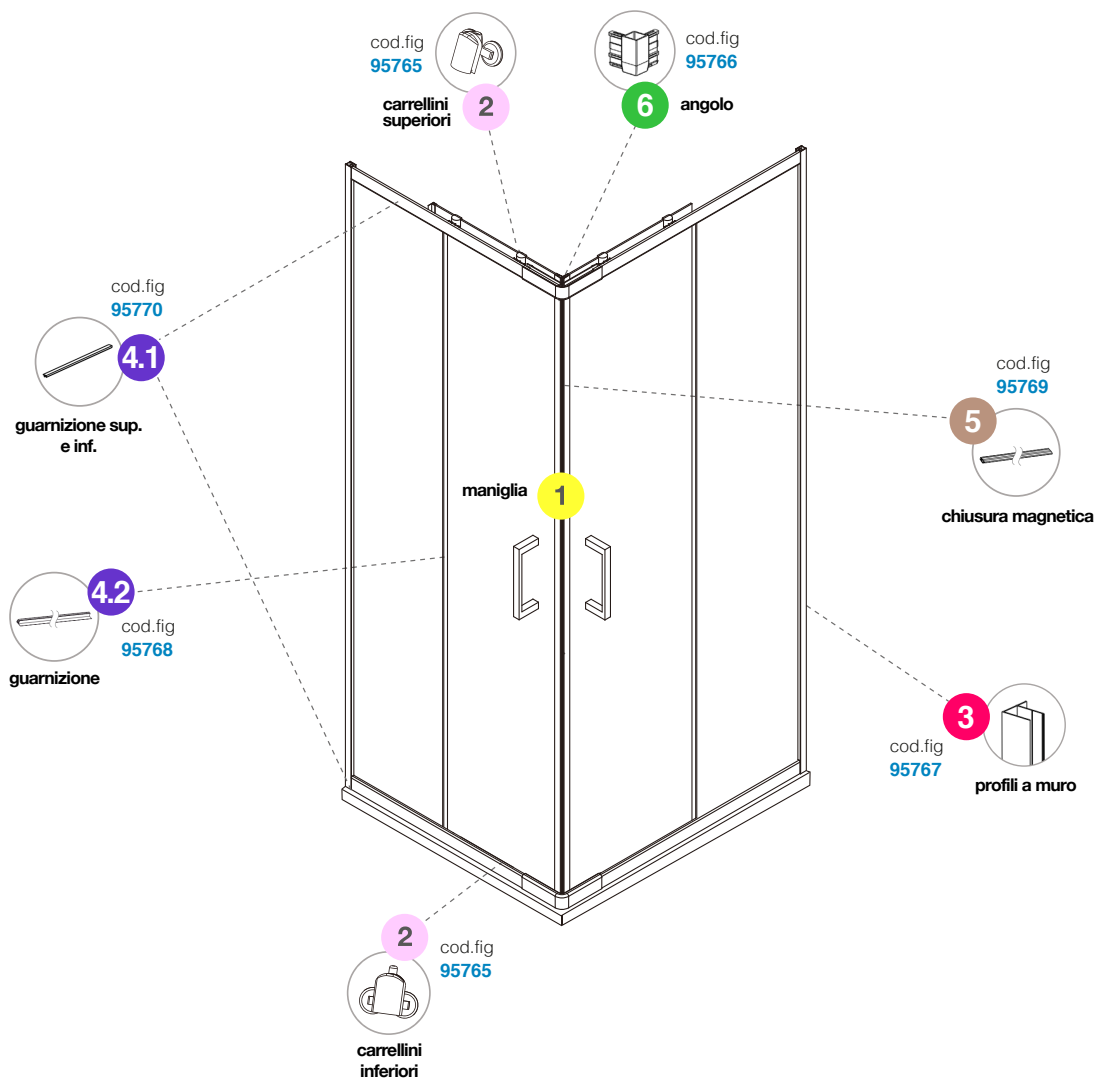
cod.fig
95765

carrellini superiori
2

cod.fig
95766

6
angolo

cod.fig
95770

4.1

guarnizione sup. e inf.

cod.fig
95769

5

chiusura magnetica

maniglia
1

4.2

cod.fig
95768

guarnizione

3

cod.fig
95767

profili a muro

2

cod.fig
95765

carrellini inferiori